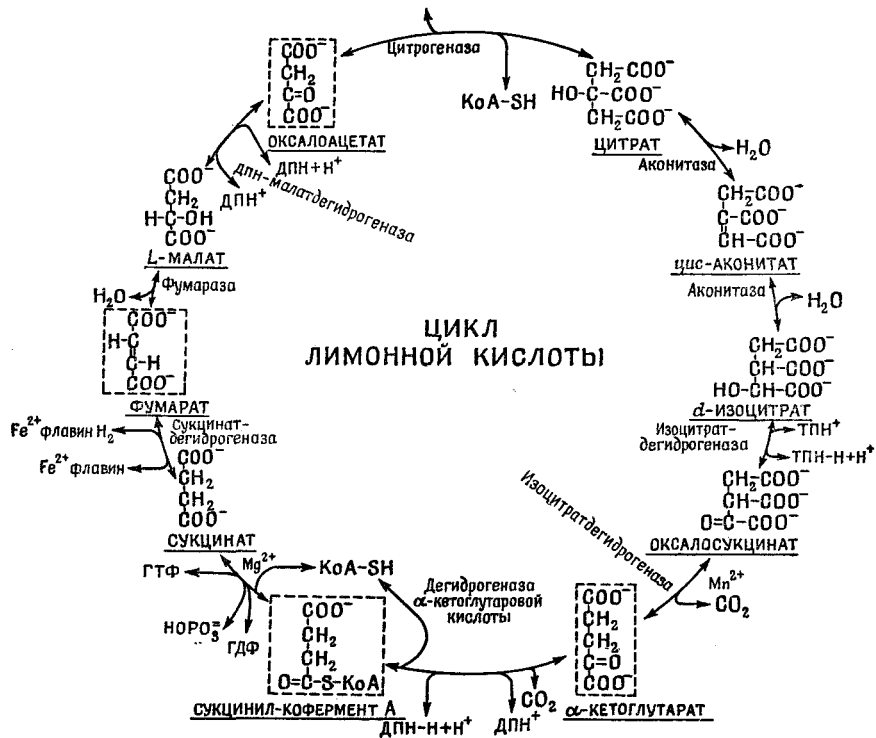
ЦИКЛ
ЛИМОННОЙ КИСЛОТЫ

$COO^-$
$CH_2$
$C=O$
$COO^-$
ОКСАЛОАЦЕТАТ

Цитрогеназа
KoA-SH

$CH_2-COO^-$
$HO-C-COO^-$
$CH_2-COO^-$
ЦИТРАТ
Аконитаза
$H_2O$

$CH_2-COO^-$
$C-COO^-$
$CH-COO^-$
цис-АКОНИТАТ
Аконитаза
$H_2O$

$CH_2-COO^-$
$CH-COO^-$
$HO-CH-COO^-$
d-ИЗОЦИТРАТ
Изоцитрат-дегидрогеназа
$ТПН^+$
$ТПН-Н+Н^+$

$CH_2-COO^-$
$CH-COO^-$
$O=C-COO^-$
ОКСАЛОСУКЦИНАТ
Изоцитратдегидрогеназа
$Mn^{2+}$
$CO_2$

$COO^-$
$CH_2$
$CH_2$
$C=O$
$COO^-$
$\alpha$-КЕТОГЛУТАРАТ
$CO_2$
$ДПН^+$
$ДПН-Н+Н^+$
Дегидрогеназа $\alpha$-кетоглутаровой кислоты
KoA-SH

$COO^-$
$CH_2$
$CH_2$
$O=C-S-KoA$
СУКЦИНИЛ-КОФЕРМЕНТ А
$Mg^{2+}$
ГТФ
$HOPO_3^=$
ГДФ

$COO^-$
$CH_2$
$CH_2$
$COO^-$
СУКЦИНАТ
Сукцинат-дегидрогеназа
$Fe^{2+}$ флавин $H_2$
$Fe^{2+}$ флавин

$COO^-$
$H-C$
$C-H$
$COO^-$
ФУМАРАТ
$H_2O$
Фумараза

$COO^-$
$CH_2$
$H-C-OH$
$COO^-$
L-МАЛАТ
$ДПН^+$
$ДПН+Н^+$
ДПН-малатдегидрогеназа